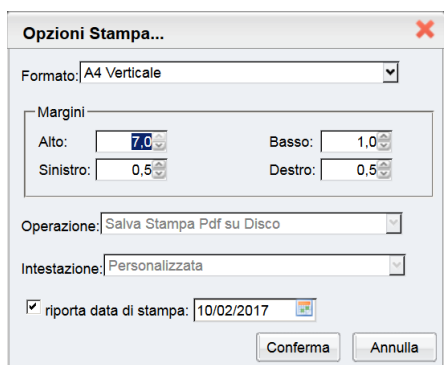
Opzioni Stampa...

Formato: A4 Verticale

Margini

Alto: 7,0

Basso: 1,0

Sinistro: 0,5

Destro: 0,5

Operazione: Salva Stampa Pdf su Disco

Intestazione: Personalizzata

riporta data di stampa: 10/02/2017

Conferma

Annulla